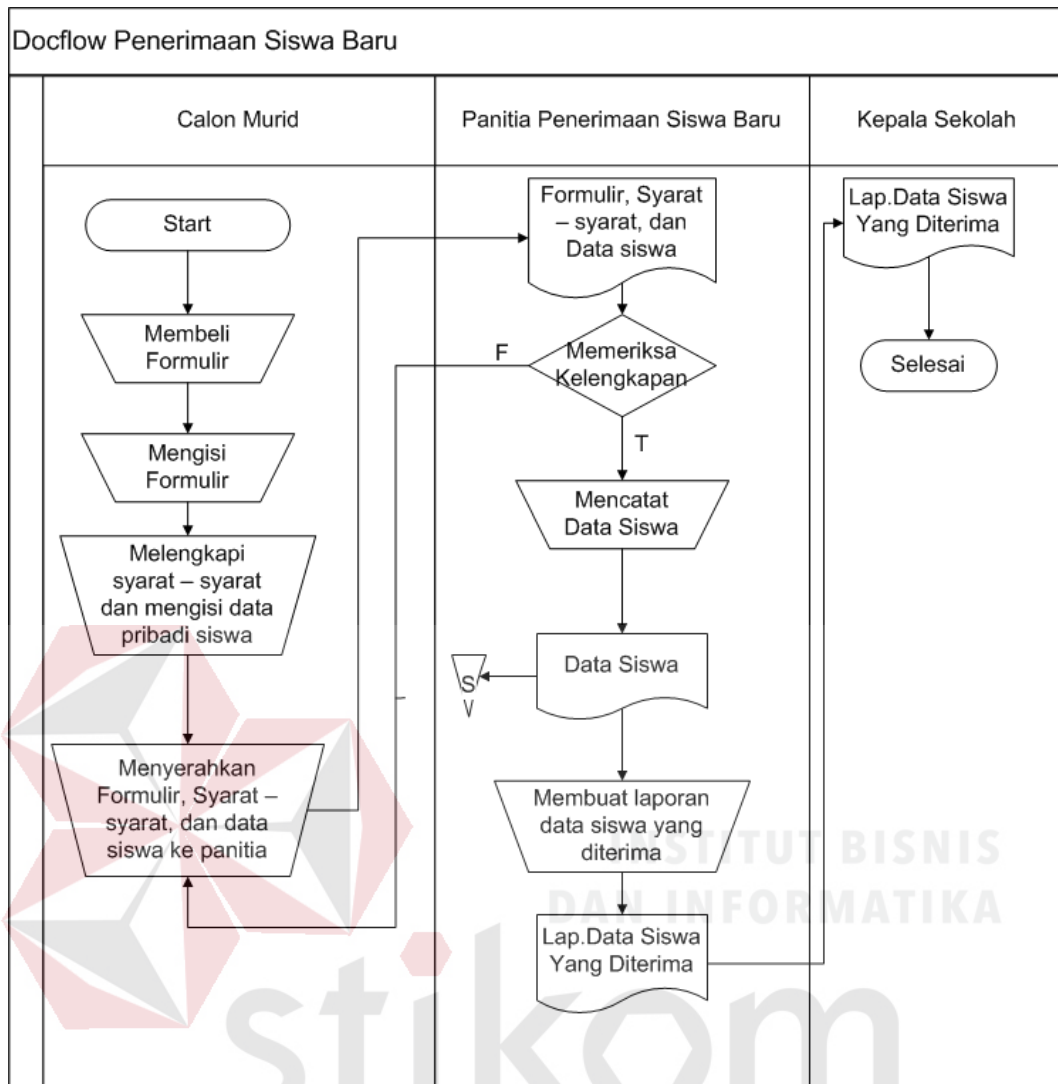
Docflow Penerimaan Siswa Baru

Calon Murid

Panitia Penerimaan Siswa Baru

Kepala Sekolah

Start

Membeli Formulir

Mengisi Formulir

Melengkapi syarat – syarat dan mengisi data pribadi siswa

Menyerahkan Formulir, Syarat – syarat, dan data siswa ke panitia

Formulir, Syarat – syarat, dan Data siswa

F

Memeriksa Kelengkapan

T

Mencatat Data Siswa

Data Siswa

S
V

Membuat laporan data siswa yang diterima

Lap.Data Siswa Yang Diterima

Lap.Data Siswa Yang Diterima

Selesai

INSTITUT BISNIS
DAN INFORMATIKA

stikom